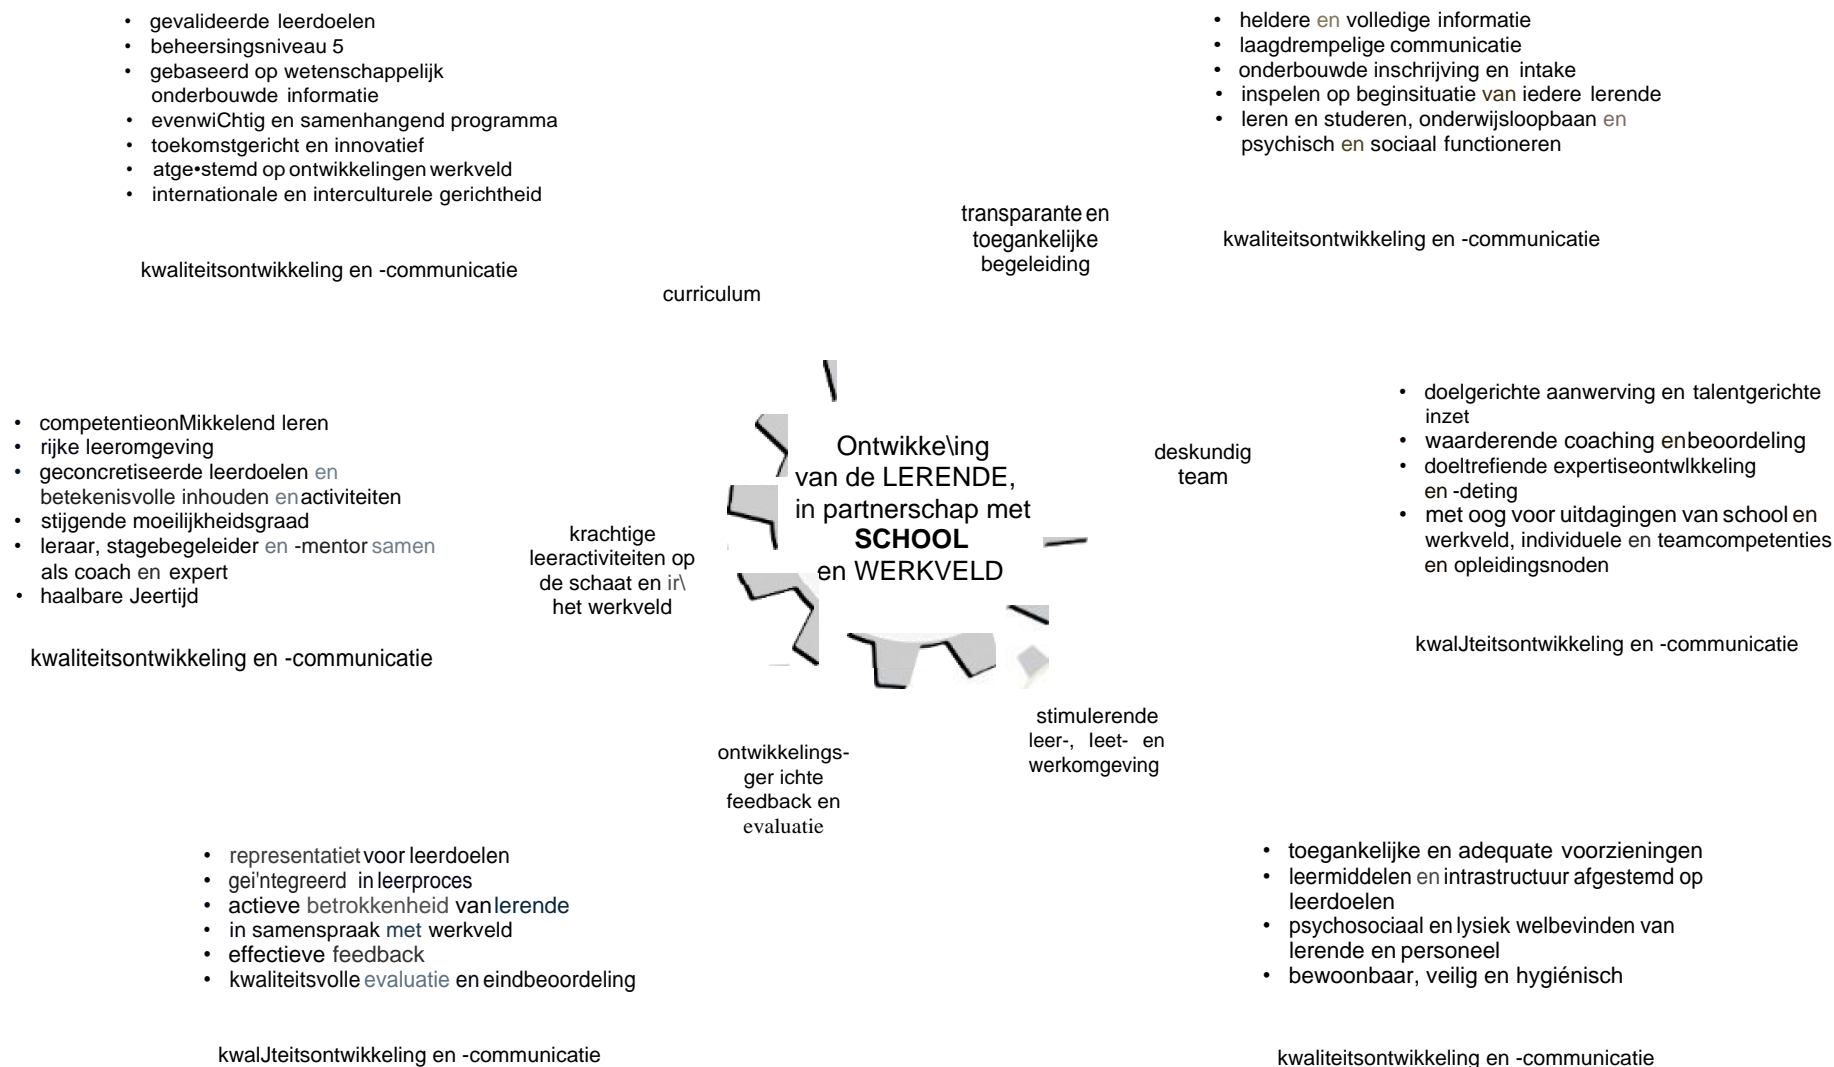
• gevalideerde leerdoelen
• beheersingsniveau 5
• gebaseerd op wetenschappelijk onderbouwde informatie
• evenwiChtig en samenhangend programma
• toekomstgericht en innovatief
• atge•stemd op ontwikkelingen werkveld
• internationale en interculturele gerichtheid

kwaliteitsontwikkeling en -communicatie

curriculum

• heldere en volledige informatie
• laagdrempelige communicatie
• onderbouwde inschrijving en intake
• inspelen op beginsituatie van iedere lerende
• leren en studeren, onderwijsloopbaan en psychisch en sociaal functioneren

transparante en toegankelijke begeleiding

kwaliteitsontwikkeling en -communicatie

• competentieonMikkelend leren
• rijke leeromgeving
• geconcretiseerde leerdoelen en betekenisvolle inhouden en activiteiten
• stijgende moeilijkheidsgraad
• leraar, stagebegeleider en -mentor samen als coach en expert
• haalbare Jeertijd

kwaliteitsontwikkeling en -communicatie

krachtige leeractiviteiten op de schaat en ir\ het werkveld

Ontwikke\ing van de LERENDE, in partnerschap met **SCHOOL** en WERKVELD

deskundig team

• doelgerichte aanwerving en talentgerichte inzet
• waarderende coaching en beoordeling
• doeltrefiende expertiseontwlkkeling en -deting
• met oog voor uitdagingen van school en werkveld, individuele en teamcompetenties en opleidingsnoden

kwalJteitsontwikkeling en -communicatie

stimulerende leer-, leet- en werkomgeving

ontwikkelingsger ichte feedback en evaluatie

• representatiet voor leerdoelen
• gei'ntegreerd in leerproces
• actieve betrokkenheid van lerende
• in samenspraak met werkveld
• effectieve feedback
• kwaliteitsvolle evaluatie en eindbeoordeling

kwalJteitsontwikkeling en -communicatie

• toegankelijke en adequate voorzieningen
• leermiddelen en intrastructuur afgestemd op leerdoelen
• psychosociaal en lysiek welbevinden van lerende en personeel
• bewoonbaar, veilig en hygiénisch

kwaliteitsontwikkeling en -communicatie